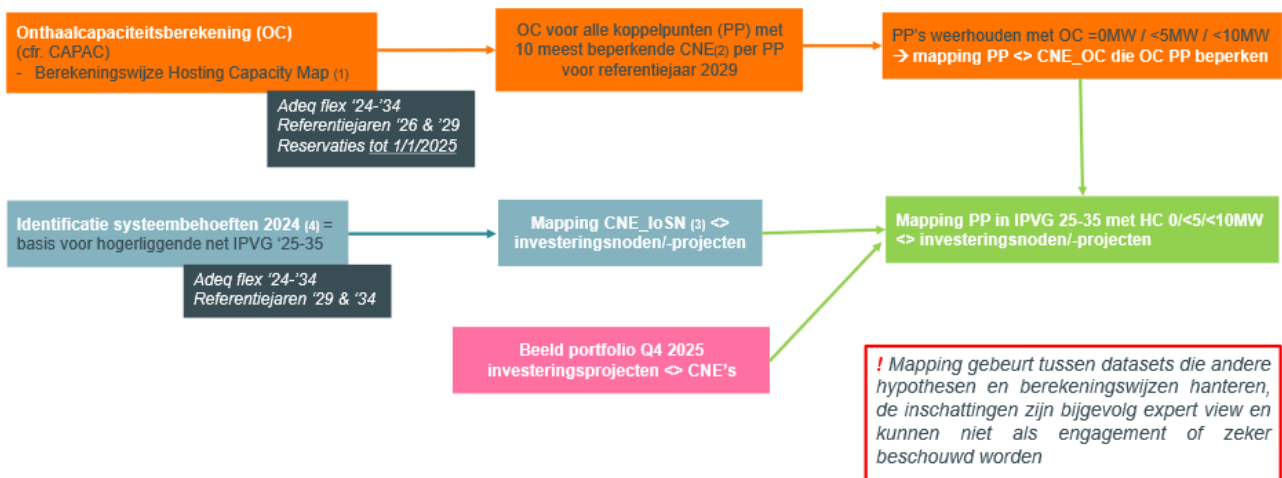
**Onthaalcapaciteitsberekening (OC)**
(cfr. CAPAC)
- Berekeningswijze Hosting Capacity Map (1)

*Adeq flex '24-'34*
*Referentiejaren '26 & '29*
*Reservaties tot 1/1/2025*

OC voor alle koppelpunten (PP) met 10 meest beperkende CNE(2) per PP voor referentiejaar 2029

PP's weerhouden met OC =0MW / <5MW / <10MW
→ mapping PP <> CNE_OC die OC PP beperken

**Identificatie systeembehoeften 2024** (4) = basis voor hogerliggende net IPVG '25-35

*Adeq flex '24-'34*
*Referentiejaren '29 & '34*

Mapping CNE_IoSN (3) <> investeringsnoden/-projecten

Mapping PP in IPVG 25-35 met HC 0/<5/<10MW <> investeringsnoden/-projecten

Beeld portfolio Q4 2025 investeringsprojecten <> CNE's

! Mapping gebeurt tussen datasets die andere hypothesen en berekeningswijzen hanteren, de inschattingen zijn bijgevolg expert view en kunnen niet als engagement of zeker beschouwd worden